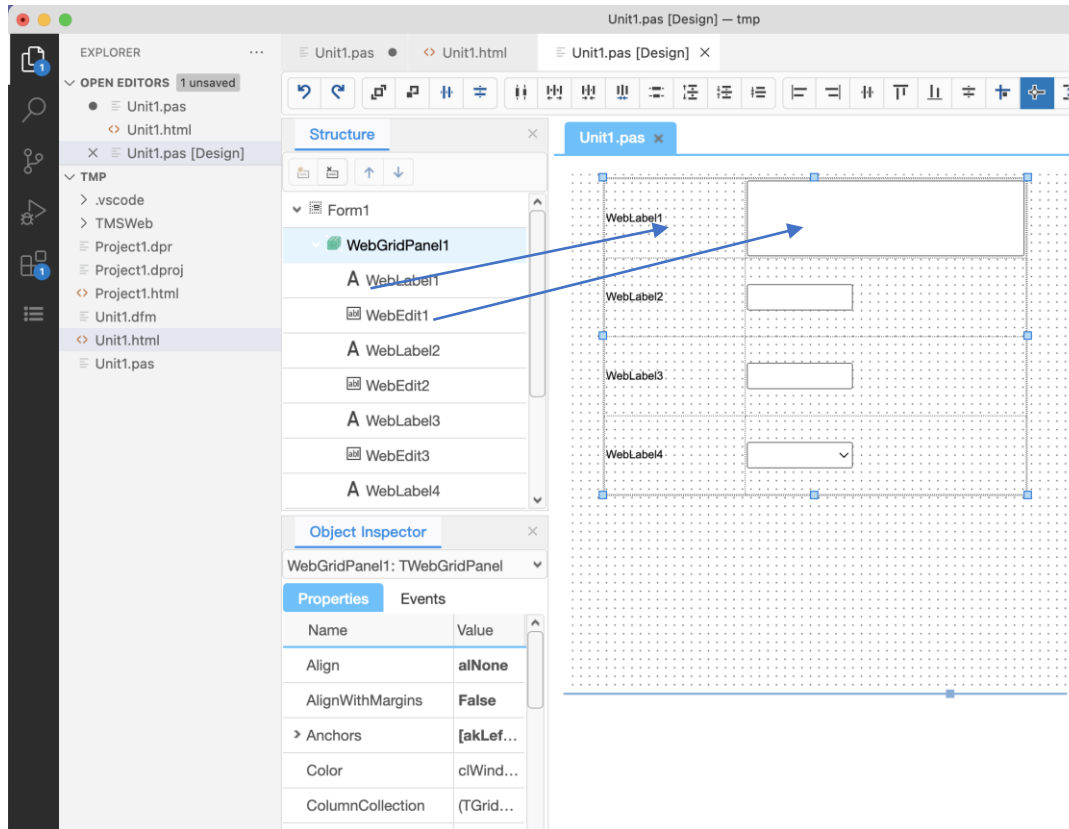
Unit1.pas [Design] — tmp

EXPLORER ···
OPEN EDITORS 1 unsaved
● Unit1.pas
<> Unit1.html
× Unit1.pas [Design]
TMP
> .vscode
> TMSWeb
Project1.dpr
Project1.dproj
<> Project1.html
Unit1.dfm
<> Unit1.html
Unit1.pas

Unit1.pas ●
<> Unit1.html
Unit1.pas [Design] ×

Structure ×
Form1
WebGridPanel1
A WebLabel1
WebEdit1
A WebLabel2
WebEdit2
A WebLabel3
WebEdit3
A WebLabel4

Unit1.pas ×
WebLabel1
WebLabel2
WebLabel3
WebLabel4

Object Inspector ×
WebGridPanel1: TWebGridPanel
Properties Events

| Name | Value |
|---|---|
| Align | alNone |
| AlignWithMargins | False |
| > Anchors | [akLef… |
| Color | clWind… |
| ColumnCollection | (TGrid… |